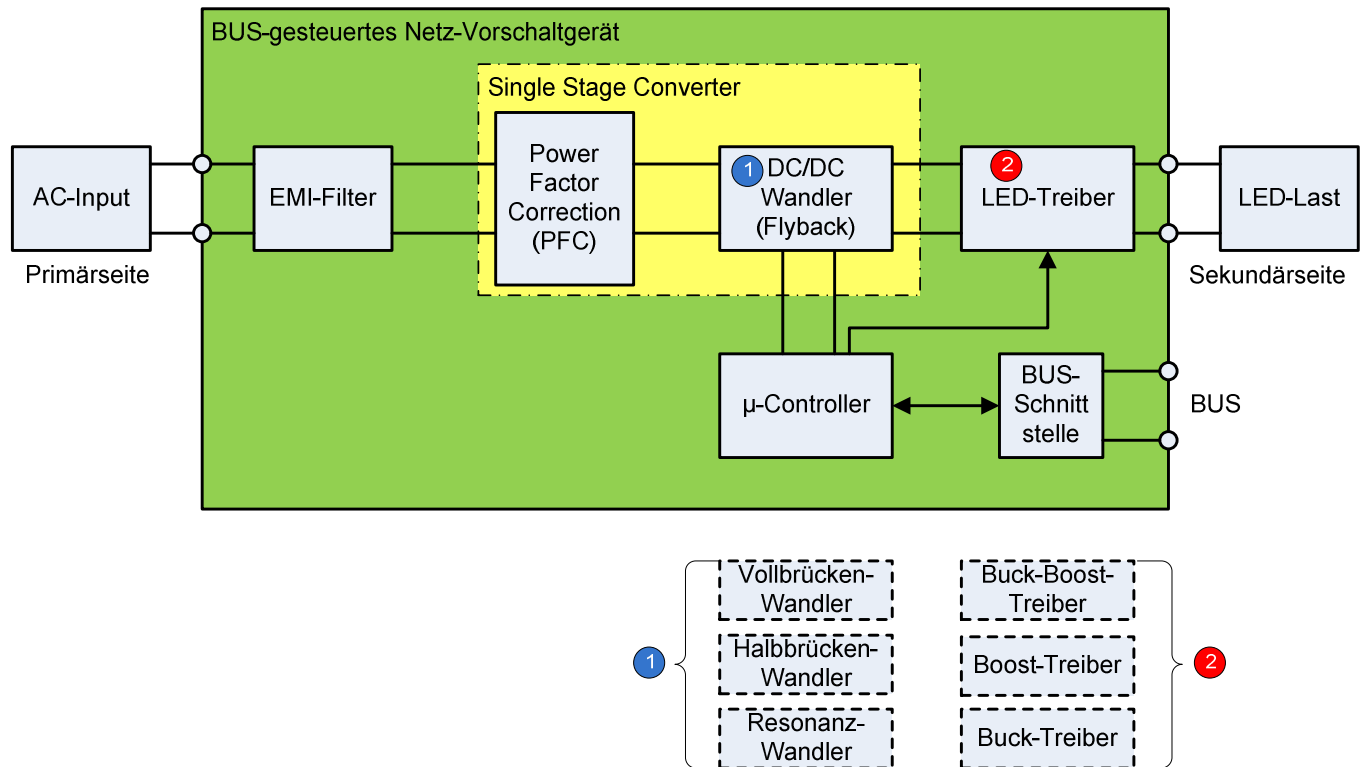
BUS-gesteuertes Netz-Vorschaltgerät

Single Stage Converter

AC-Input

Primärseite

EMI-Filter

Power Factor Correction (PFC)

1 DC/DC Wandler (Flyback)

2 LED-Treiber

LED-Last

Sekundärseite

μ-Controller

BUS-Schnitt stelle

BUS

1

Vollbrücken-Wandler

Halbbrücken-Wandler

Resonanz-Wandler

Buck-Boost-Treiber

Boost-Treiber

Buck-Treiber

2